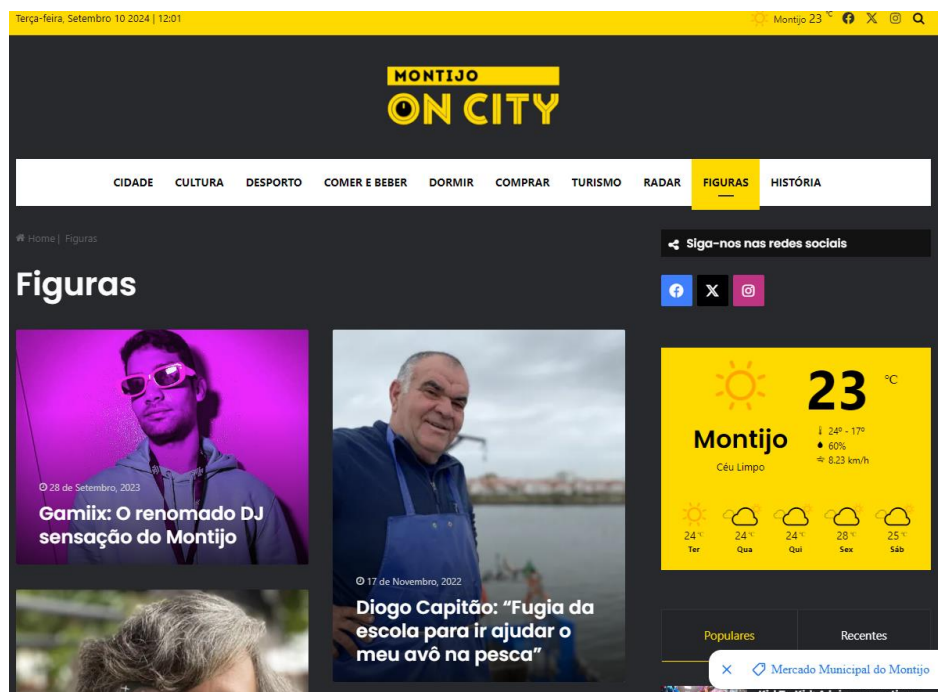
Terça-feira, Setembro 10 2024 | 12:01

Montijo 23 °C

MONTIJO
ON CITY

CIDADE CULTURA DESPORTO COMER E BEBER DORMIR COMPRAR TURISMO RADAR FIGURAS HISTÓRIA

Home | Figuras

Figuras

28 de Setembro, 2023
Gamiix: O renomado DJ sensação do Montijo

17 de Novembro, 2022
Diogo Capitão: “Fugia da escola para ir ajudar o meu avô na pesca”

Siga-nos nas redes sociais

23 °C
Montijo
Céu Limpo
24° - 17°
60%
8.23 km/h

| 24 °C | 24 °C | 24 °C | 28 °C | 25 °C |
|---|---|---|---|---|
| Ter | Qua | Qui | Sex | Sáb |

Populares Recentes

Mercado Municipal do Montijo